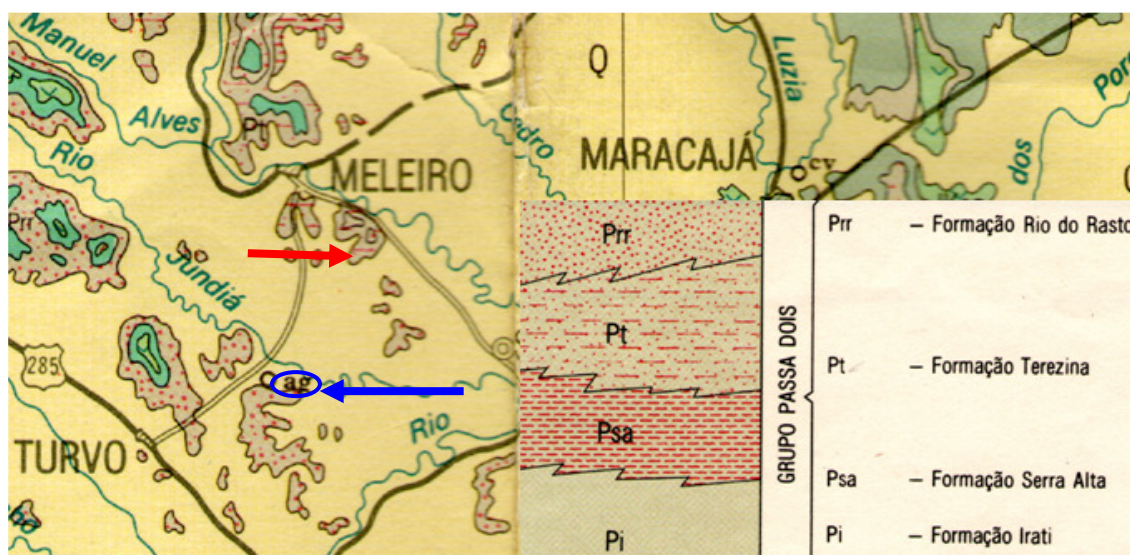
Manuel
Alves
Rio
Pt
MELEIRO
Cedro
Q
MARACAJÁ
Luzia
dos
Por
cv
Prr
Jundiá
285
ag
Rio
TURVO

Prr
Pt
Psa
Pi

GRUPO PASSA DOIS

Prr – Formação Rio do Rasto
Pt – Formação Terezina
Psa – Formação Serra Alta
Pi – Formação Irati